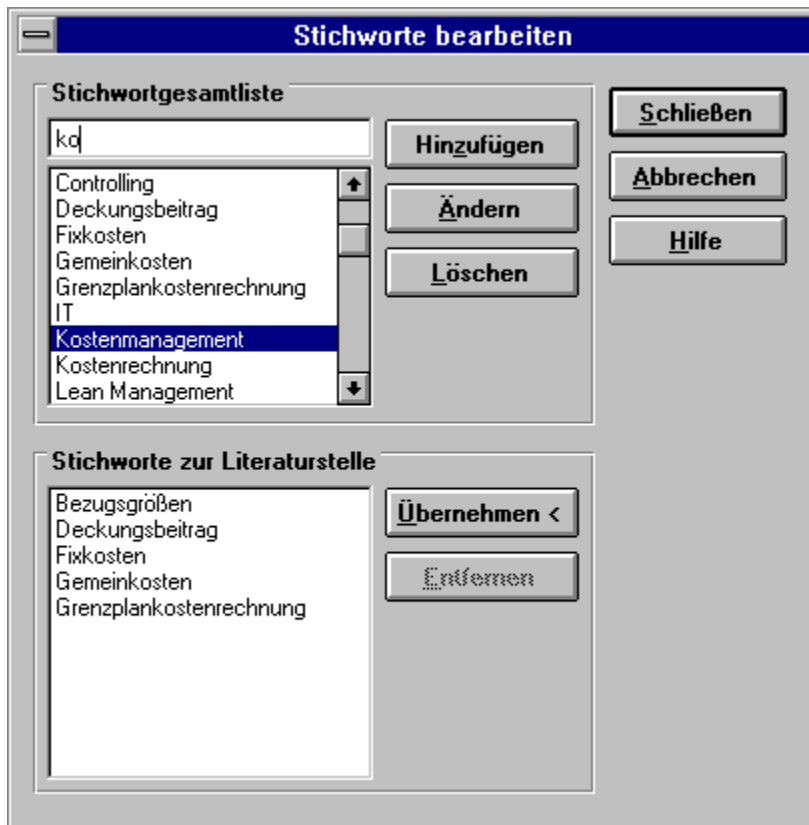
Stichworte bearbeiten

Stichwortgesamtliste

ko

Hinzufügen

Ändern

Löschen

Controlling
Deckungsbeitrag
Fixkosten
Gemeinkosten
Grenzplankostenrechnung
IT
Kostenmanagement
Kostenrechnung
Lean Management

Schließen

Abbrechen

Hilfe

Stichworte zur Literaturstelle

Bezugsgrößen
Deckungsbeitrag
Fixkosten
Gemeinkosten
Grenzplankostenrechnung

Übernehmen <

Entfernen